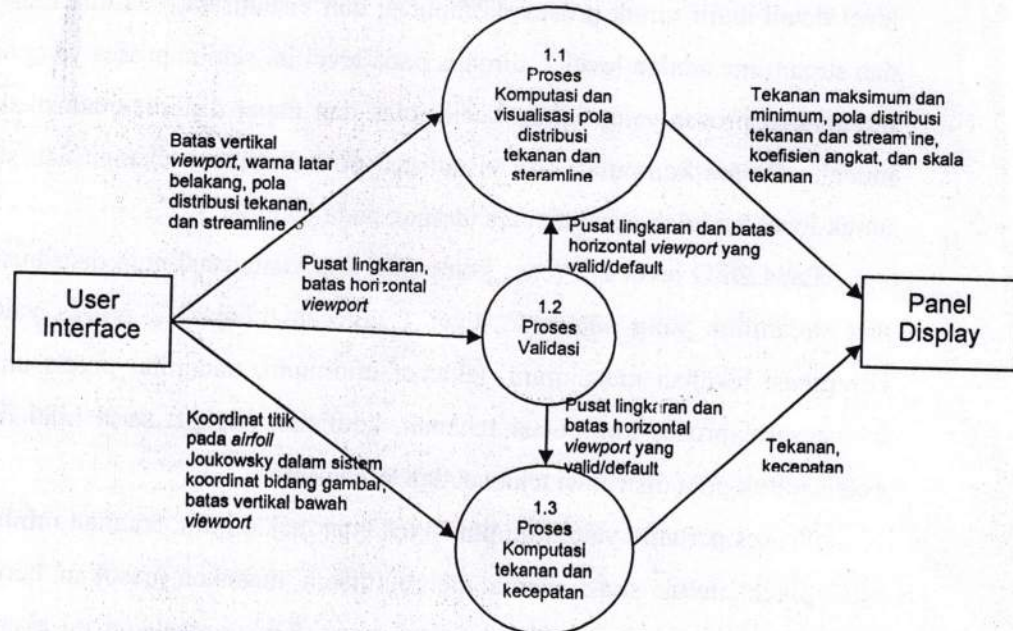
1.1
Proses
Komputasi dan
visualisasi pola
distribusi
tekanan dan
steramline

Batas vertikal *viewport*, warna latar belakang, pola distribusi tekanan, dan streamline

Tekanan maksimum dan minimum, pola distribusi tekanan dan stream ine, koefisien angkat, dan skala tekanan

Pusat lingkaran dan batas horizontal *viewport* yang valid/default

Pusat lingkaran, batas horizontal *viewport*

User Interface

1.2
Proses
Validasi

Panel Display

Koordinat titik pada *airfoil* Joukowsky dalam sistem koordinat bidang gambar, batas vertikal bawah *viewport*

Pusat lingkaran dan batas horizontal *viewport* yang valid/default

Tekanan, kecepatan

1.3
Proses
Komputasi
tekanan dan
kecepatan